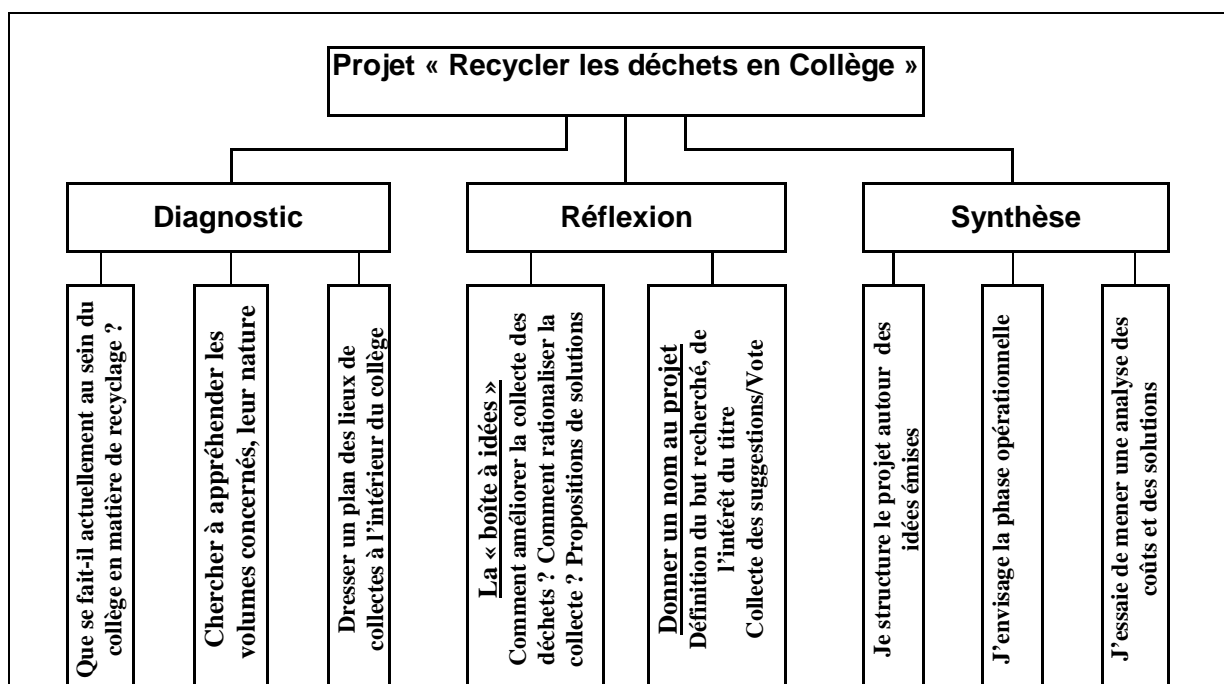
Projet « Recycler les déchets en Collège »

Diagnostic

Réflexion

Synthèse

Que se fait-il actuellement au sein du collège en matière de recyclage ?

Chercher à appréhender les volumes concernés, leur nature

Dresser un plan des lieux de collectes à l'intérieur du collège

La « boîte à idées »
Comment améliorer la collecte des déchets ? Comment rationaliser la collecte ? Propositions de solutions

Donner un nom au projet
Définition du but recherché, de l'intérêt du titre
Collecte des suggestions/Vote

Je structure le projet autour des idées émises

J'envisage la phase opérationnelle

J'essaie de mener une analyse des coûts et des solutions